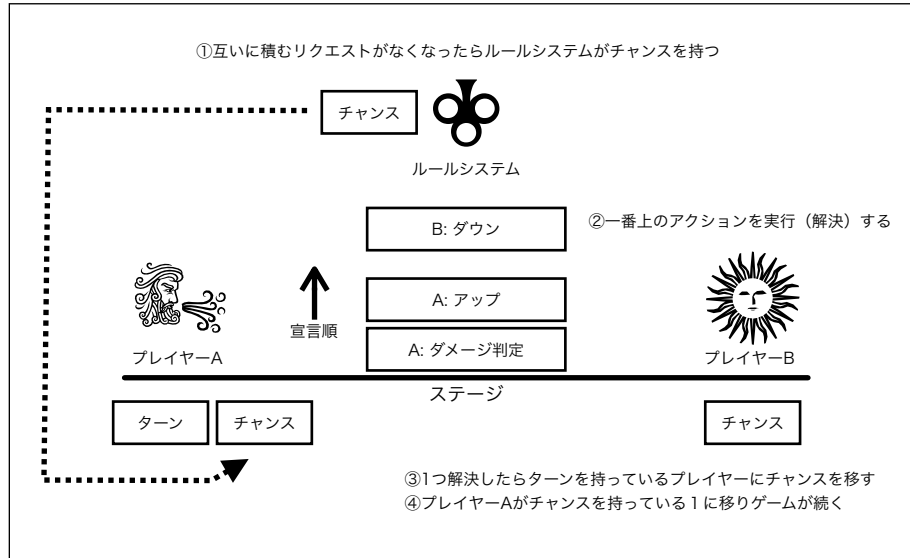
①互いに積むリクエストがなくなったらルールシステムがチャンスを持つ

チャンス

ルールシステム

B: ダウン

②一番上のアクションを実行（解決）する

A: アップ

宣言順

A: ダメージ判定

プレイヤーA

プレイヤーB

ステージ

ターン

チャンス

チャンス

③1つ解決したらターンを持っているプレイヤーにチャンスを移す
④プレイヤーAがチャンスを持っている１に移りゲームが続く